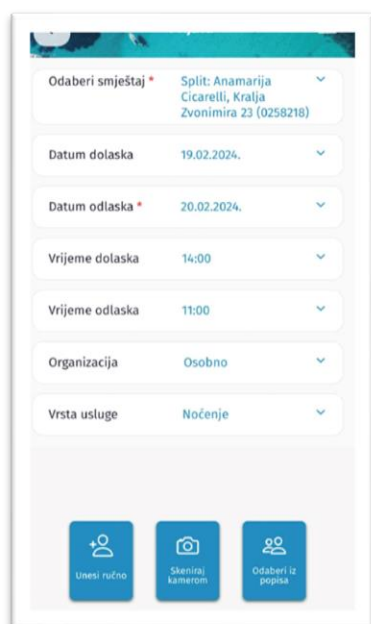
Odaberi smještaj * Split: Anamarija Cicarelli, Kralja Zvonimira 23 (0258218)

Datum dolaska 19.02.2024.

Datum odlaska * 20.02.2024.

Vrijeme dolaska 14:00

Vrijeme odlaska 11:00

Organizacija Osobno

Vrsta usluge Noćenje

Unesi ručno

Skeniraj kamerom

Odaberi iz popisa